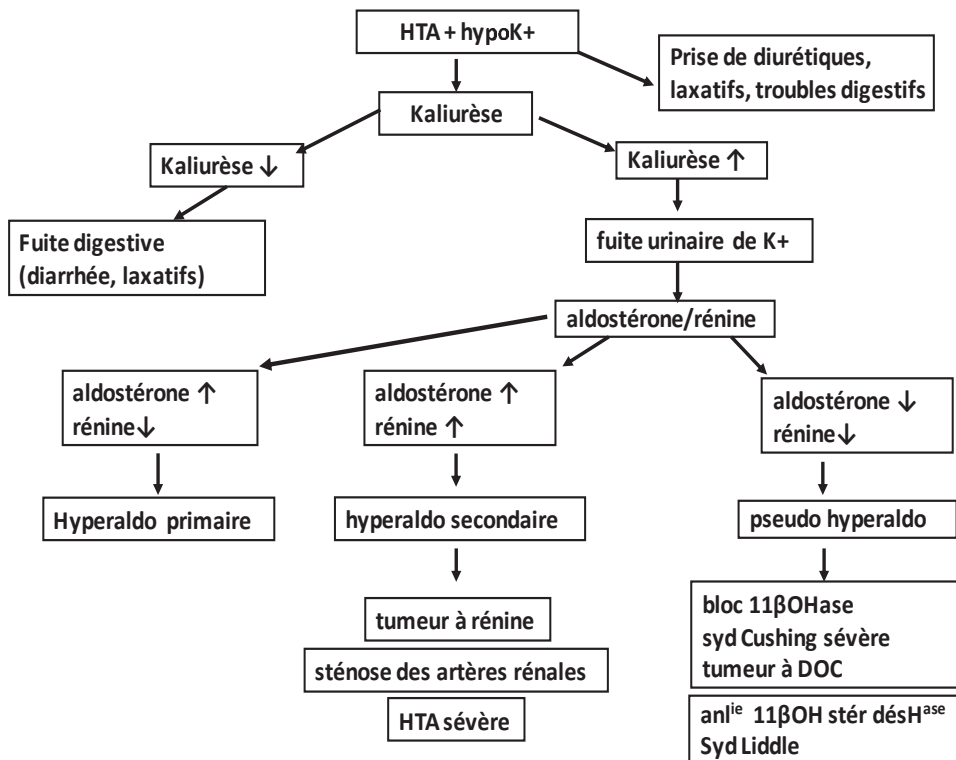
HTA + hypoK+

Prise de diurétiques, laxatifs, troubles digestifs

Kaliurèse

Kaliurèse ↓

Fuite digestive (diarrhée, laxatifs)

Kaliurèse ↑

fuite urinaire de K+

aldostérone/rénine

aldostérone ↑ rénine↓

Hyperaldo primaire

aldostérone ↑ rénine ↑

hyperaldo secondaire

tumeur à rénine

sténose des artères rénales

HTA sévère

aldostérone ↓ rénine↓

pseudo hyperaldo

bloc 11βOHase
syd Cushing sévère
tumeur à DOC

anl$^{ie}$ 11βOH stér désH$^{ase}$
Syd Liddle